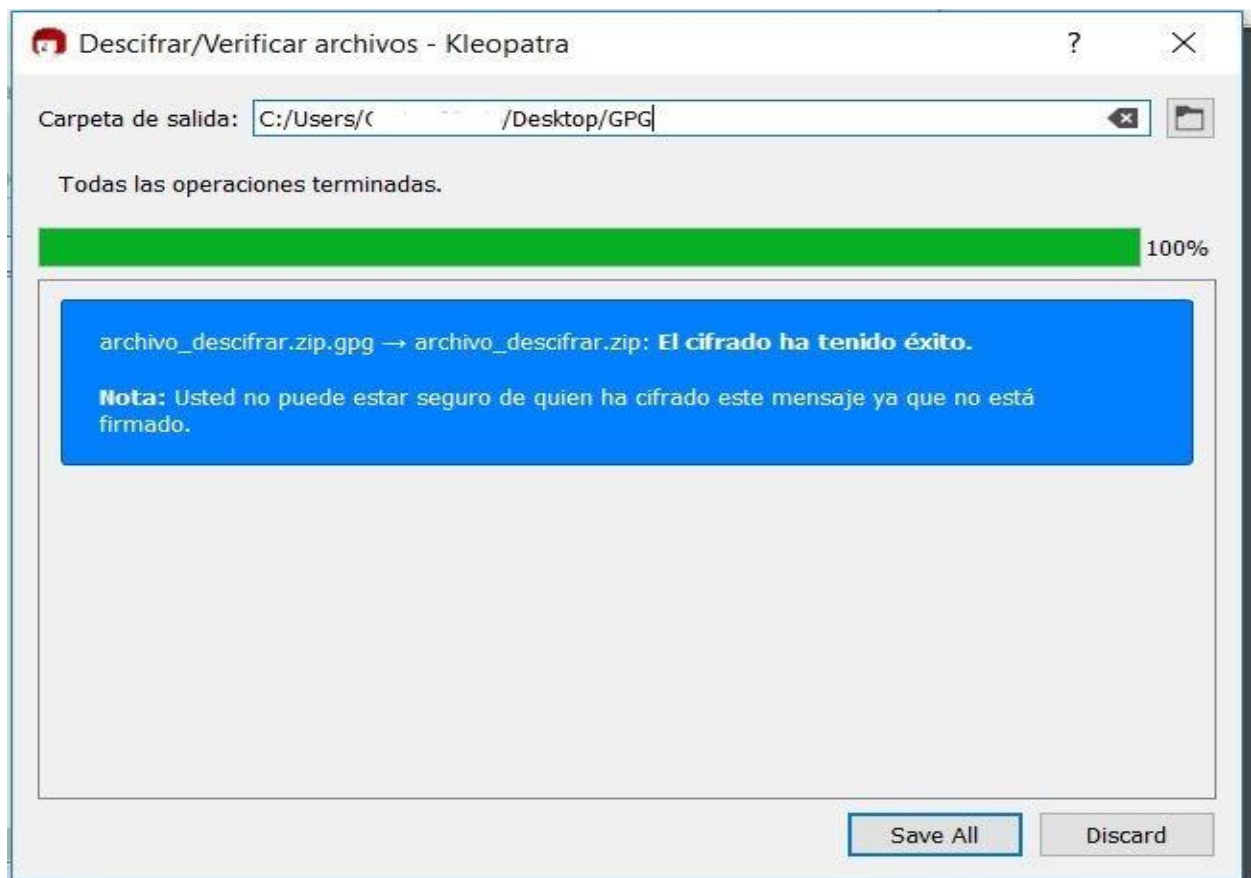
Descifrar/Verificar archivos - Kleopatra ? ×

Carpeta de salida: C:/Users/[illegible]/Desktop/GPG

Todas las operaciones terminadas.

100%

archivo_descifrar.zip.gpg → archivo_descifrar.zip: **El cifrado ha tenido éxito.**

**Nota:** Usted no puede estar seguro de quien ha cifrado este mensaje ya que no está firmado.

Save All Discard